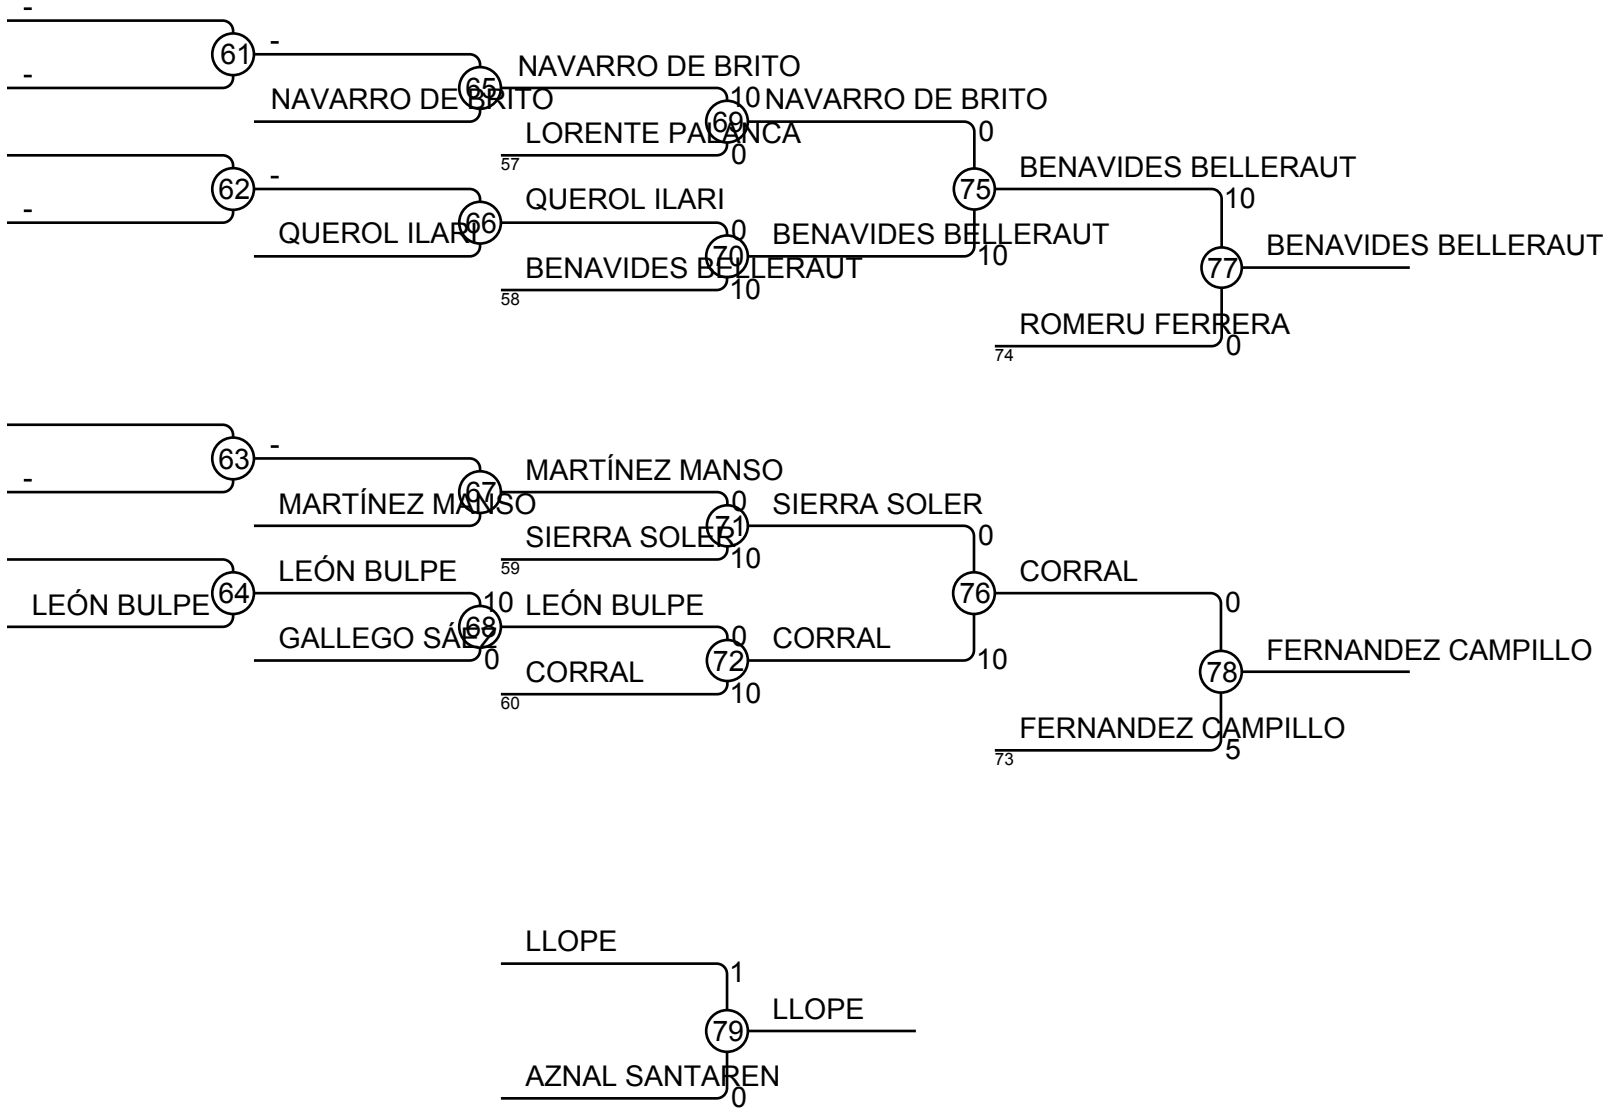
-
61
-
-
65
NAVARRO DE BRITO
NAVARRO DE BRITO
10
69
NAVARRO DE BRITO
LORENTE PALANCA
57
0
0
62
-
-
66
QUEROL ILARI
QUEROL ILARI
0
70
BENAVIDES BELLERAUT
BENAVIDES BELLERAUT
58
10
10
75
BENAVIDES BELLERAUT
10
77
BENAVIDES BELLERAUT
ROMERU FERRERA
74
0

63
-
-
67
MARTÍNEZ MANSO
MARTÍNEZ MANSO
0
71
SIERRA SOLER
SIERRA SOLER
59
10
0
64
LEÓN BULPE
LEÓN BULPE
68
10
LEÓN BULPE
GALLEGO SÁEZ
0
0
72
CORRAL
CORRAL
60
10
10
76
CORRAL
0
78
FERNANDEZ CAMPILLO
FERNANDEZ CAMPILLO
73
5

LLOPE
1
79
LLOPE
AZNAL SANTAREN
0